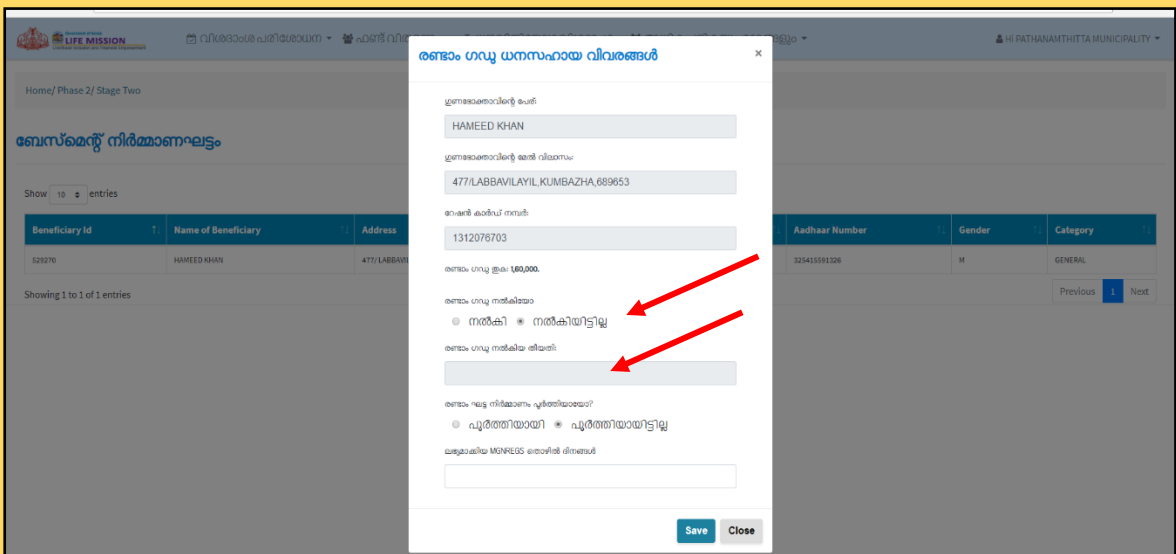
LIFE MISSION

വിശദാംശ പരിശോധന ▾ ഫണ്ട് വി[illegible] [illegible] ▾

Hi PATHANAMTHITTA MUNICIPALITY ▾

Home/ Phase 2/ Stage Two

ബേസ്മെന്റ് നിർമ്മാണഘട്ടം

Show 10 entries

| Beneficiary Id | Name of Beneficiary | Address | Aadhaar Number | Gender | Category |
|---|---|---|---|---|---|
| 329270 | HAMEED KHAN | 477/ LABBAVI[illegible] | 325415591326 | M | GENERAL |

Showing 1 to 1 of 1 entries

Previous 1 Next

രണ്ടാം ഗഡു ധനസഹായ വിവരങ്ങൾ ×

ഗുണഭോക്താവിന്റെ പേര്:

HAMEED KHAN

ഗുണഭോക്താവിന്റെ മേൽ വിലാസം:

477/LABBAVILAYIL,KUMBAZHA,689653

റേഷൻ കാർഡ് നമ്പർ:

1312076703

രണ്ടാം ഗഡു തുക: 1,60,000.

രണ്ടാം ഗഡു നൽകിയോ

നൽകി നൽകിയിട്ടില്ല

രണ്ടാം ഗഡു നൽകിയ തീയതി:

രണ്ടാം ഘട്ട നിർമ്മാണം പൂർത്തിയായോ?

പൂർത്തിയായി പൂർത്തിയായിട്ടില്ല

ലഭ്യമാക്കിയ MGNREGS തൊഴിൽ ദിനങ്ങൾ

Save Close